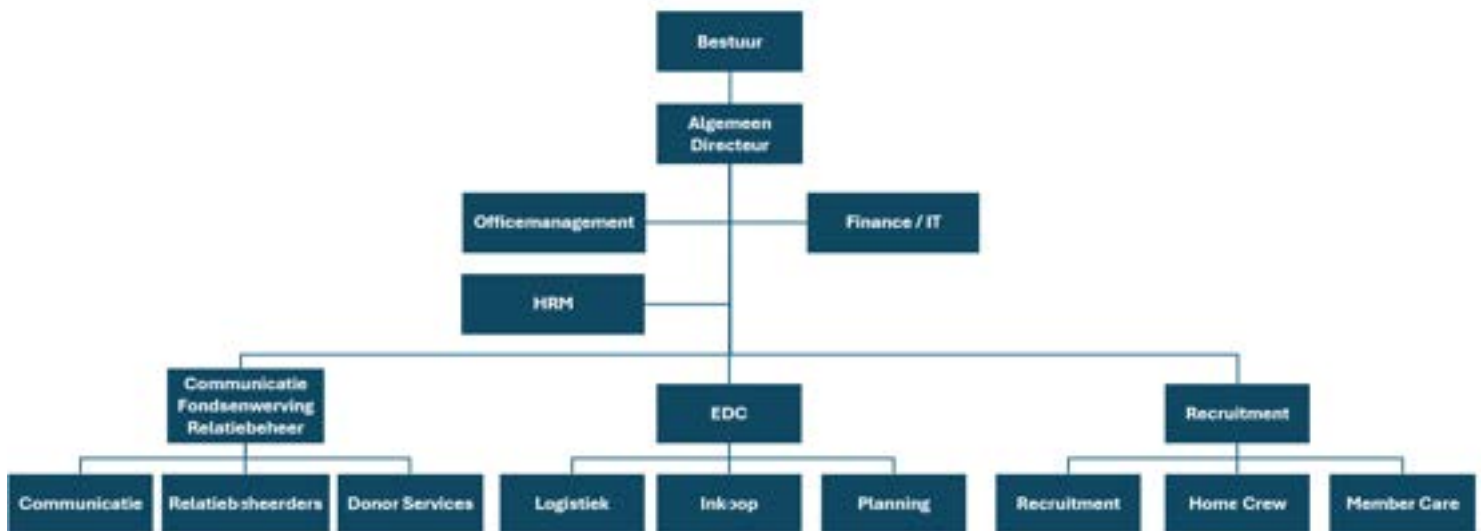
Bestuur

Algemeen Directeur

Officemanagement

Finance / IT

HRM

Communicatie Fondsenwerving Relatiebeheer

EDC

Recruitment

Communicatie

Relatiebeheerders

Donor Services

Logistiek

Inkoop

Planning

Recruitment

Home Crew

Member Care